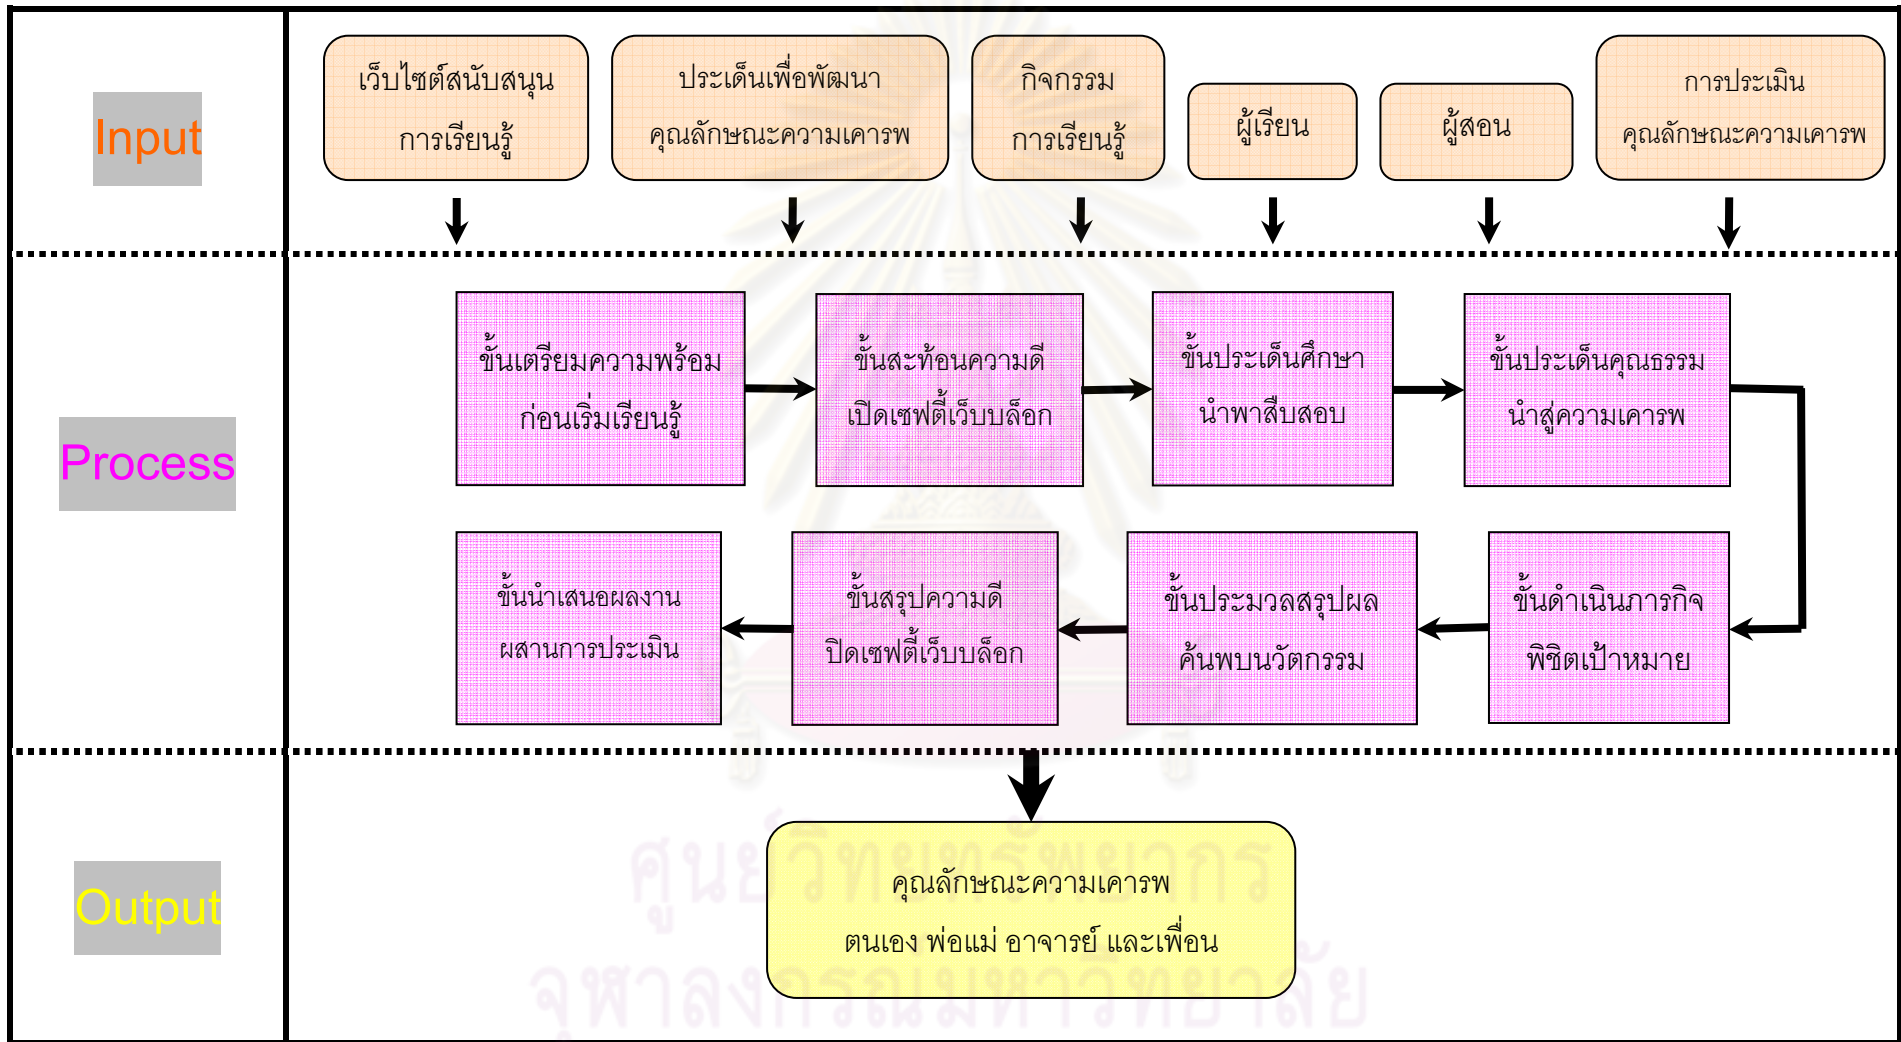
Input

เว็บไซต์สนับสนุนการเรียนรู้

ประเด็นเพื่อพัฒนาคุณลักษณะความเคารพ

กิจกรรมการเรียนรู้

ผู้เรียน

ผู้สอน

การประเมินคุณลักษณะความเคารพ

Process

ขั้นเตรียมความพร้อมก่อนเริ่มเรียนรู้

ขั้นสะท้อนความดีเปิดเซฟตี้เว็บบล็อก

ขั้นประเด็นศึกษานำพาสืบสอบ

ขั้นประเด็นคุณธรรมนำสู่ความเคารพ

ขั้นดำเนินภารกิจพิชิตเป้าหมาย

ขั้นประมวลสรุปผลค้นพบนวัตกรรม

ขั้นสรุปความดีปิดเซฟตี้เว็บบล็อก

ขั้นนำเสนอผลงานผสานการประเมิน

Output

คุณลักษณะความเคารพ
ตนเอง พ่อแม่ อาจารย์ และเพื่อน

ศูนย์วิทยทรัพยากร
จุฬาลงกรณ์มหาวิทยาลัย